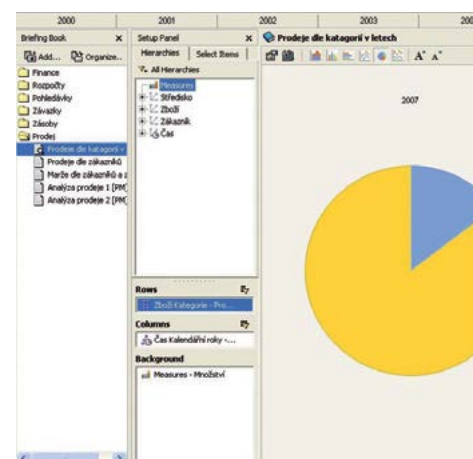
2000 2001 2002 2003 200

Briefing Book ×
Add... Organize...
Finance
Rozpočty
Pohledávky
Závazky
Zásoby
Prodej
Prodeje dle kategorií v
Prodeje dle zákazníků
Marže dle zákazníků a z
Analýza prodeje 1 [PM]
Analýza prodeje 2 [PM]

Setup Panel ×
Hierarchies Select Items
All Hierarchies
Measures
Středisko
Zboží
Zákazník
Čas

Rows
Zboží Kategorie - Pro...

Columns
Čas Kalendářní roky -...

Background
Measures - Množství

Prodeje dle kategorií v letech

2007